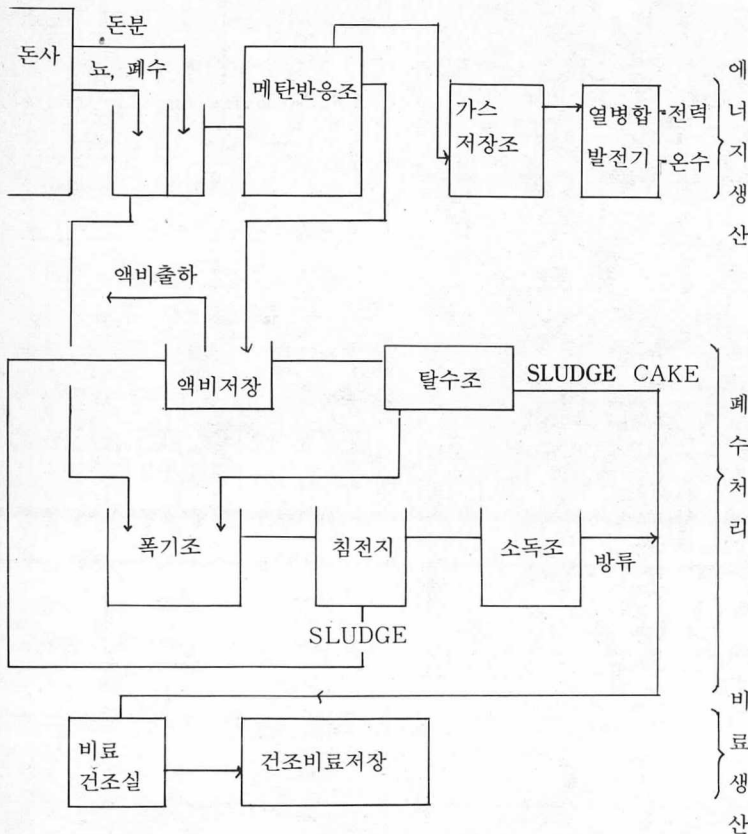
돈사

돈분

뇨, 폐수

메탄반응조

가스 저장조

열병합 발전기

전력

온수

에너지생산

액비출하

액비저장

탈수조

SLUDGE CAKE

폐수처리

폭기조

침전지

소독조

방류

SLUDGE

비료 건조실

건조비료저장

비료생산